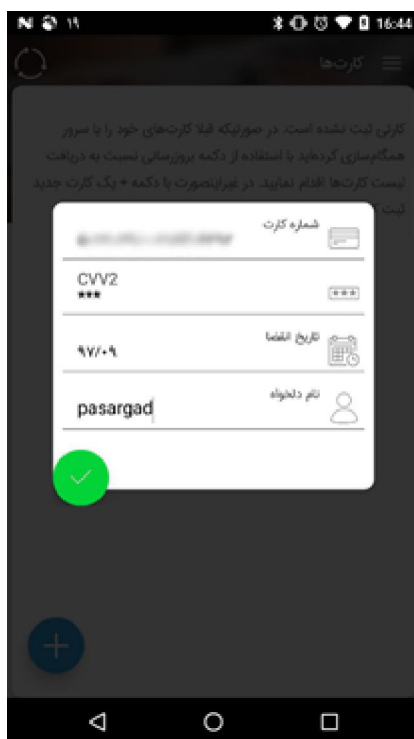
۱۹ 16:44

کارت‌ها

کارتی ثبت نشده است. در صورتیکه قبلا کارت‌های خود را با سرور همگام‌سازی کرده‌اید با استفاده از دکمه بروزرسانی نسبت به دریافت لیست کارت‌ها اقدام نمایید. در غیراینصورت با دکمه + یک کارت جدید ثبت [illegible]

شماره کارت
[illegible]

CVV2
***

***

تاریخ انقضا
۹۷/۰۹

نام دلخواه
pasargad